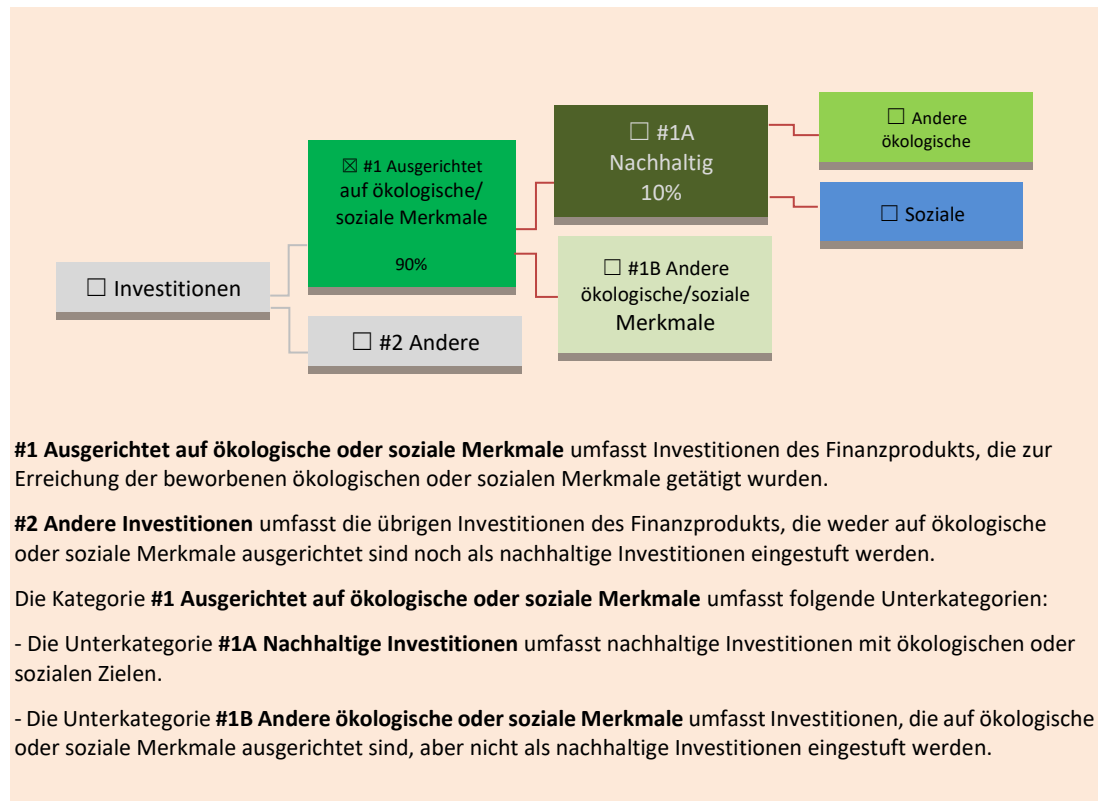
☐ Investitionen

☒ #1 Ausgerichtet auf ökologische/ soziale Merkmale

90%

☐ #2 Andere

☐ #1A Nachhaltig 10%

☐ #1B Andere ökologische/soziale Merkmale

☐ Andere ökologische

☐ Soziale

**#1 Ausgerichtet auf ökologische oder soziale Merkmale** umfasst Investitionen des Finanzprodukts, die zur Erreichung der beworbenen ökologischen oder sozialen Merkmale getätigt wurden.

**#2 Andere Investitionen** umfasst die übrigen Investitionen des Finanzprodukts, die weder auf ökologische oder soziale Merkmale ausgerichtet sind noch als nachhaltige Investitionen eingestuft werden.

Die Kategorie **#1 Ausgerichtet auf ökologische oder soziale Merkmale** umfasst folgende Unterkategorien:

- Die Unterkategorie **#1A Nachhaltige Investitionen** umfasst nachhaltige Investitionen mit ökologischen oder sozialen Zielen.

- Die Unterkategorie **#1B Andere ökologische oder soziale Merkmale** umfasst Investitionen, die auf ökologische oder soziale Merkmale ausgerichtet sind, aber nicht als nachhaltige Investitionen eingestuft werden.